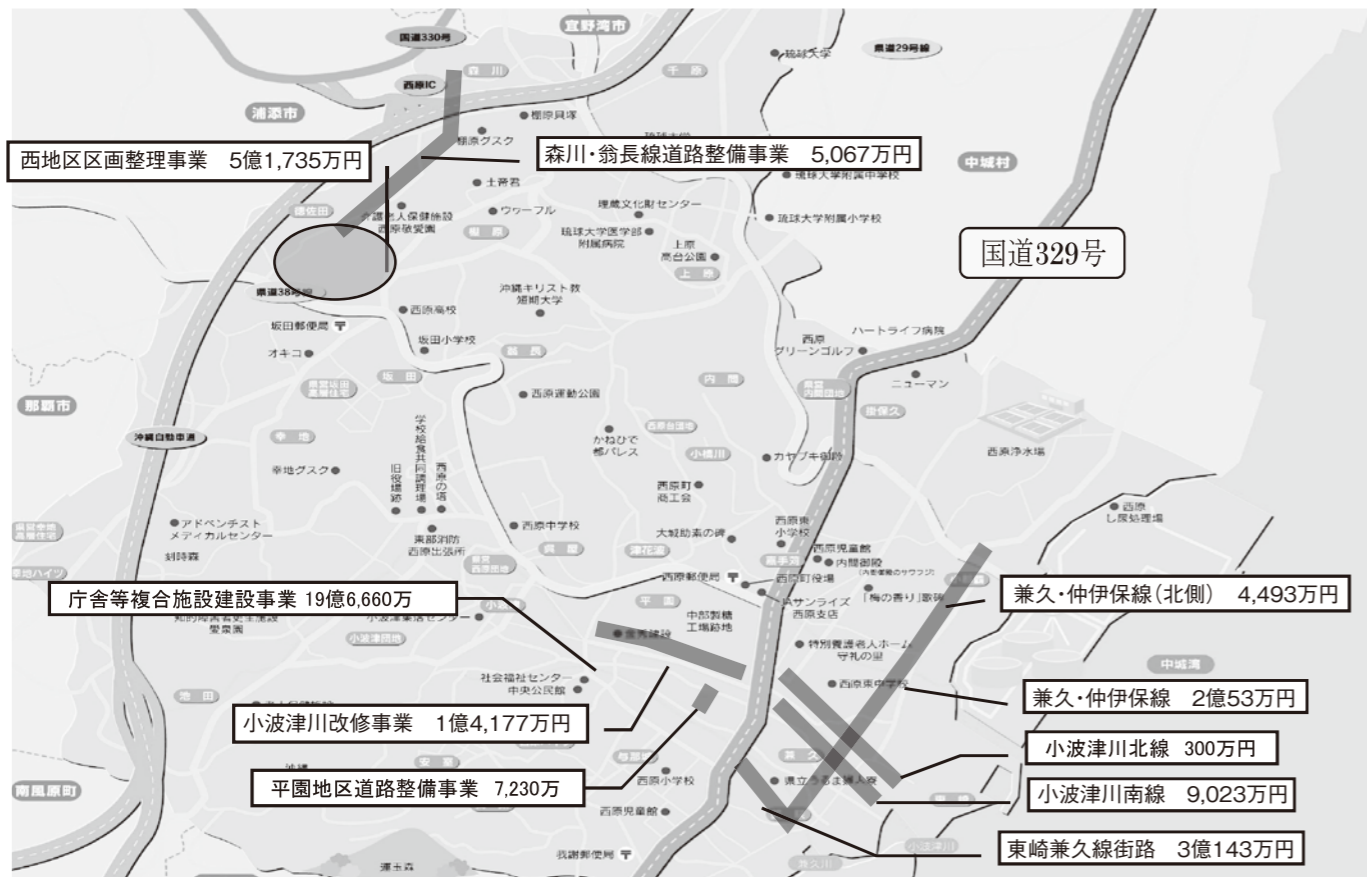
宜野湾市
国道330号
琉球大学
県道29号線
西原IC
森川
千原
浦添市
棚原貝塚
棚原グスク
西地区区画整理事業　5億1,735万円
森川・翁長線道路整備事業　5,067万円
中城村
土帝君
琉球大学附属中学校
ウワーフル
埋蔵文化財センター
琉球大学附属小学校
幸地
介護老人保健施設
西原敬愛園
棚原
琉球大学医学部
附属病院
上原
高台公園
国道329号
上原
県道38号線
沖縄キリスト教
短期大学
西原高校
坂田郵便局
坂田小学校
ハートライフ病院
オキコ
翁長
西原
グリーンゴルフ
坂田
内間
ニューマン
那覇市
西原運動公園
掛保久
沖縄自動車道
幸地
学校給食共同調理場
西原の塔
旧役場跡
かねひで
都パレス
小橋川
カヤブキ御殿
西原浄水場
幸地グスク
西原町
商工会
西原
し尿処理場
アドベンチスト
メディカルセンター
西原中学校
大城助素の碑
西原東
小学校
西原児童館
東部消防
西原出張所
内間御殿
庁舎等複合施設建設事業 19億6,660万
西原郵便局
西原町役場
兼久・仲伊保線(北側)　4,493万円
サンライズ
西原支店
「梅の香り」歌碑
中部製糖
工場跡地
特別養護老人ホーム
守礼の里
小波津団地
中城湾
社会福祉センター
中央公民館
西原東中学校
兼久・仲伊保線　2億53万円
池田
小波津川改修事業　1億4,177万円
小波津川北線 300万円
安室
県立みどり婦人寮
小波津川南線　9,023万円
平園地区道路整備事業 7,230万
西原小学校
南風原町
西原児童館
東崎兼久線街路　3億143万円
小波津川
我謝郵便局
運玉森